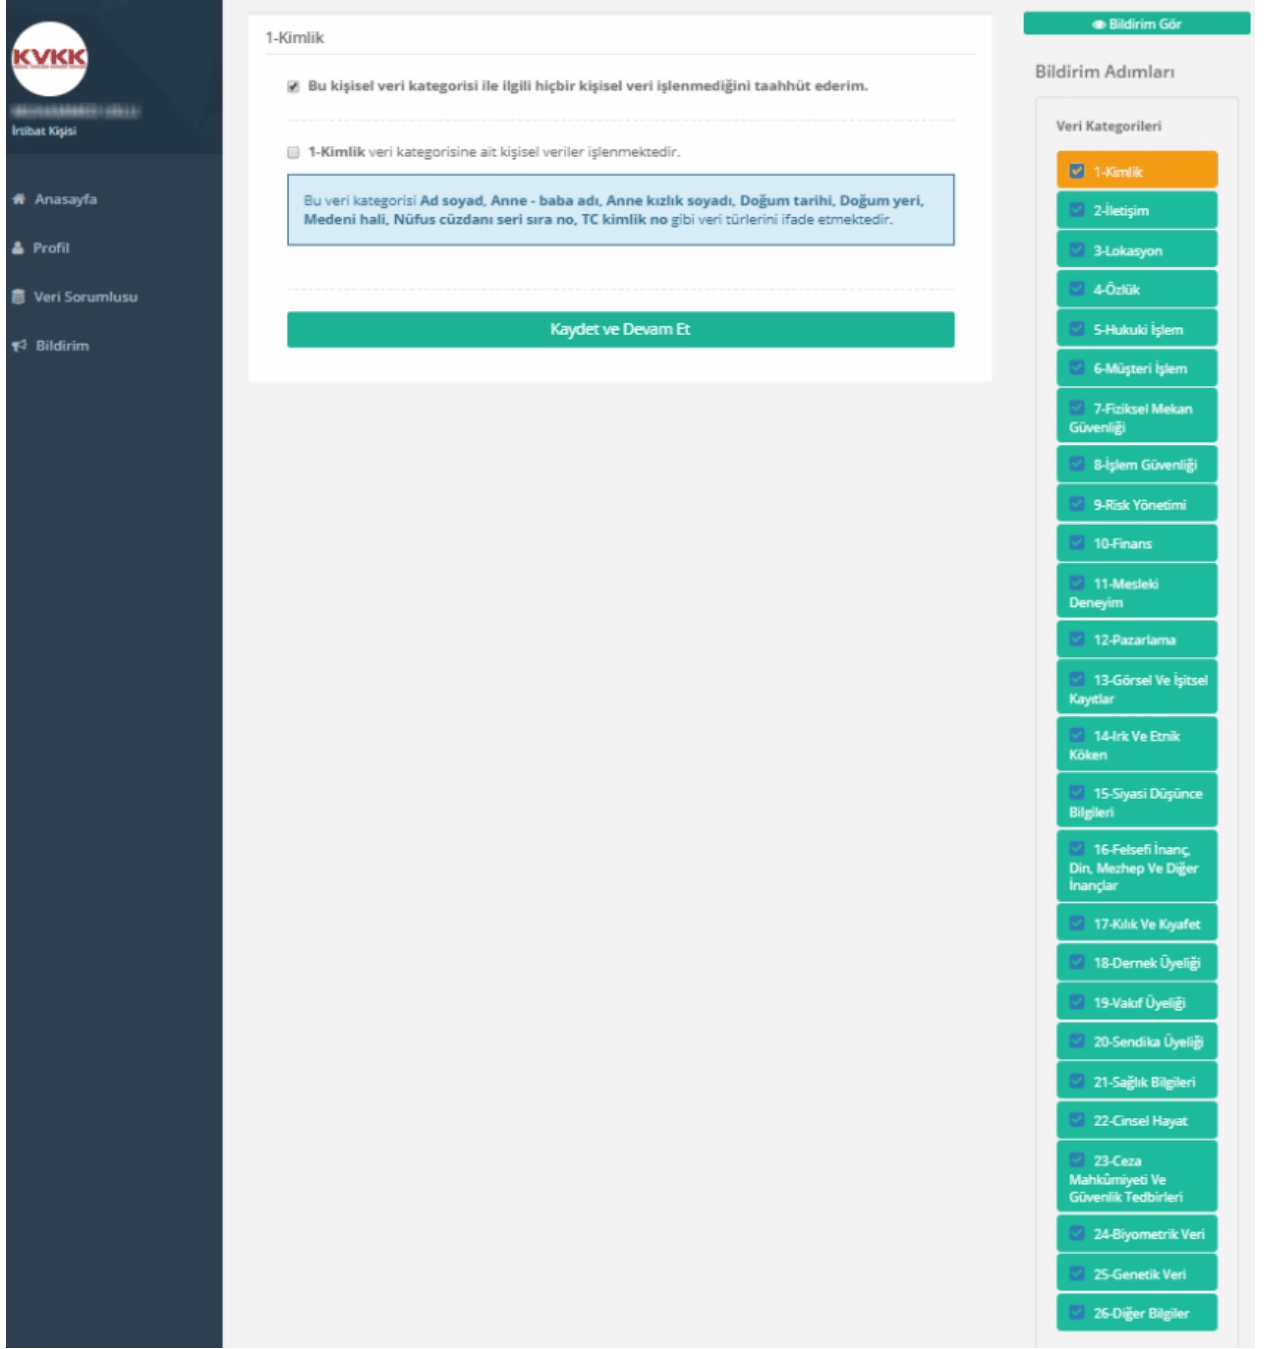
KVKK

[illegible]
İrtibat Kişisi

Anasayfa
Profil
Veri Sorumlusu
Bildirim

1-Kimlik

Bu kişisel veri kategorisi ile ilgili hiçbir kişisel veri işlenmediğini taahhüt ederim.

1-Kimlik veri kategorisine ait kişisel veriler işlenmektedir.

Bu veri kategorisi Ad soyad, Anne - baba adı, Anne kızlık soyadı, Doğum tarihi, Doğum yeri, Medeni hali, Nüfus cüzdanı seri sıra no, TC kimlik no gibi veri türlerini ifade etmektedir.

Kaydet ve Devam Et

Bildirim Gör

Bildirim Adımları

Veri Kategorileri

1-Kimlik
2-İletişim
3-Lokasyon
4-Özlük
5-Hukuki İşlem
6-Müşteri İşlem
7-Fiziksel Mekan Güvenliği
8-İşlem Güvenliği
9-Risk Yönetimi
10-Finans
11-Mesleki Deneyim
12-Pazarlama
13-Görsel Ve İşitsel Kayıtlar
14-Irk Ve Etnik Köken
15-Siyasi Düşünce Bilgileri
16-Felsefi İnanç, Din, Mezhep Ve Diğer İnançlar
17-Kılık Ve Kıyafet
18-Dernek Üyeliği
19-Vakıf Üyeliği
20-Sendika Üyeliği
21-Sağlık Bilgileri
22-Cinsel Hayat
23-Ceza Mahkûmiyeti Ve Güvenlik Tedbirleri
24-Biyometrik Veri
25-Genetik Veri
26-Diğer Bilgiler